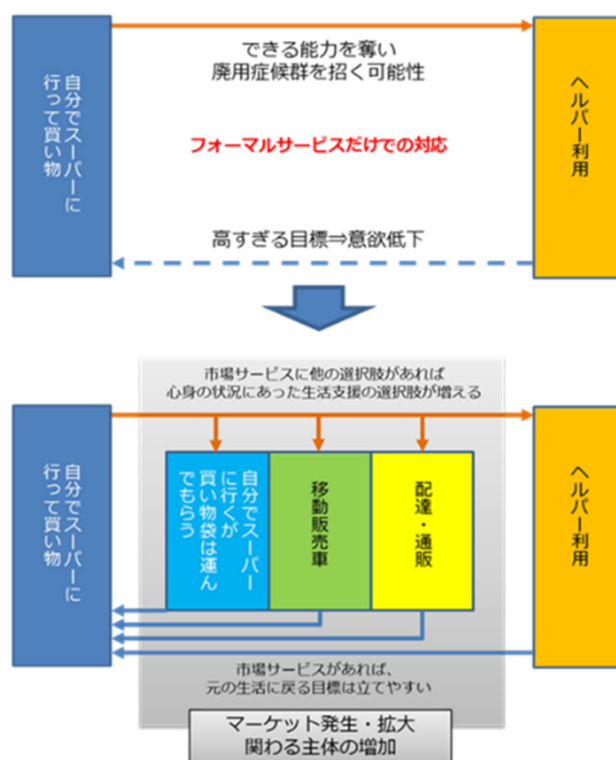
自分でスーパーに行って買い物

できる能力を奪い
廃用症候群を招く可能性

フォーマルサービスだけでの対応

高すぎる目標⇒意欲低下

ヘルパー利用

市場サービスに他の選択肢があれば
心身の状況にあった生活支援の選択肢が増える

自分でスーパーに行って買い物

自分でスーパーに行くが買い物袋は運んでもらう

移動販売車

配達・通販

ヘルパー利用

市場サービスがあれば、
元の生活に戻る目標は立てやすい

マーケット発生・拡大
関わる主体の増加